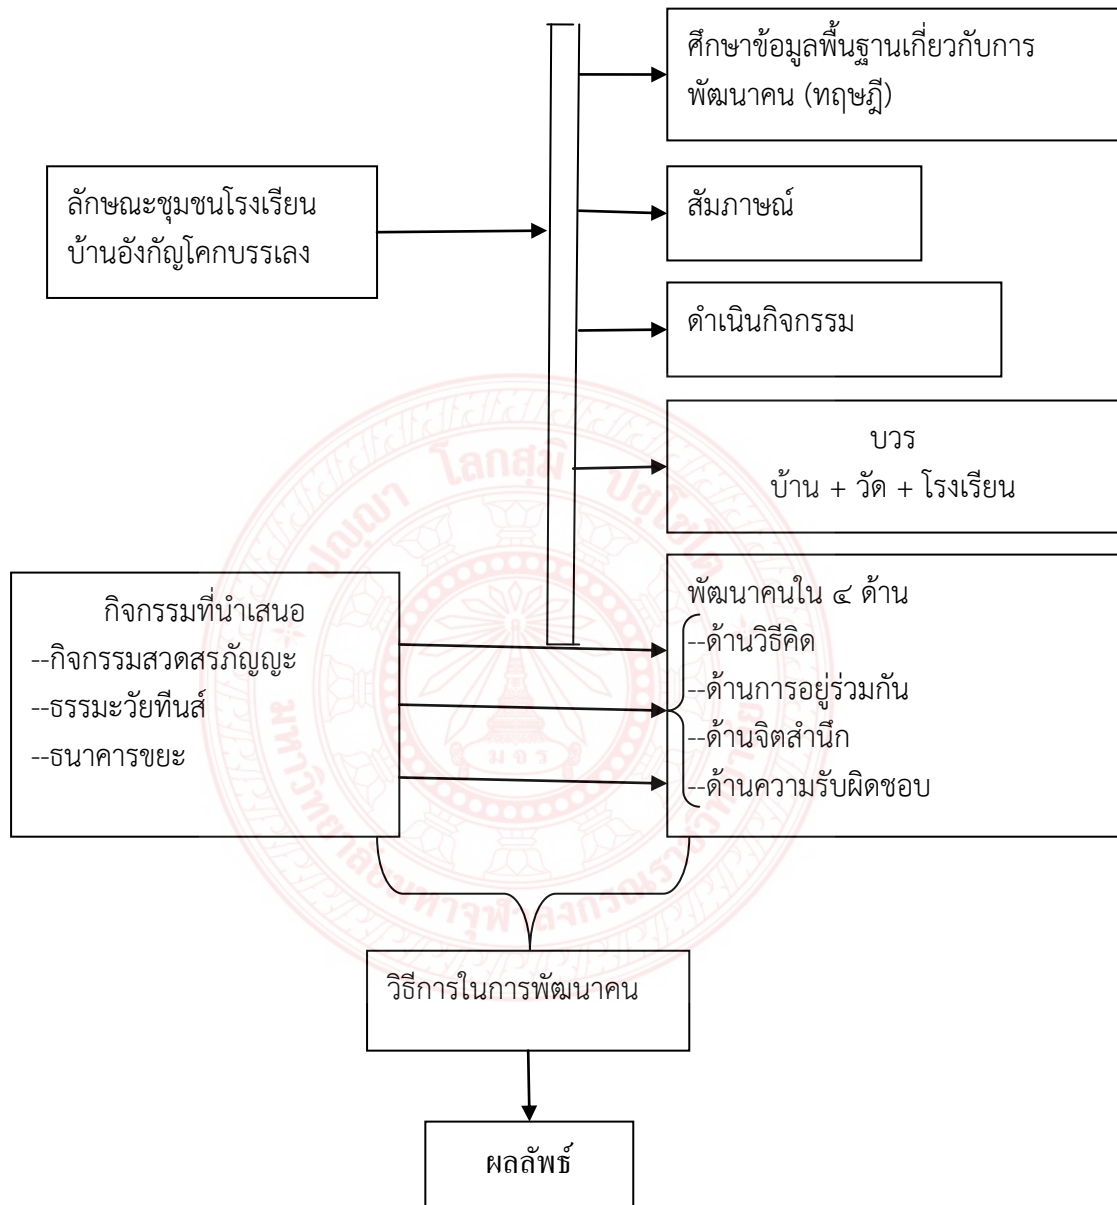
ศึกษาข้อมูลพื้นฐานเกี่ยวกับการพัฒนาคน (ทฤษฎี)

ลักษณะชุมชนโรงเรียนบ้านอังกัญโคกบรรเลง

สัมภาษณ์

ดำเนินกิจกรรม

บวร
บ้าน + วัด + โรงเรียน

กิจกรรมที่นำเสนอ
--กิจกรรมสวดสรภัญญะ
--ธรรมะวัยทีนส์
--ธนาคารขยะ

พัฒนาคนใน ๔ ด้าน
--ด้านวิธีคิด
--ด้านการอยู่ร่วมกัน
--ด้านจิตสำนึก
--ด้านความรับผิดชอบ

วิธีการในการพัฒนาคน

ผลลัพธ์

มหาวิทยาลัยมหาจุฬาลงกรณราชวิทยาลัย
โลกสุมิ ปญฺญา ปชฺโชโต
มจร